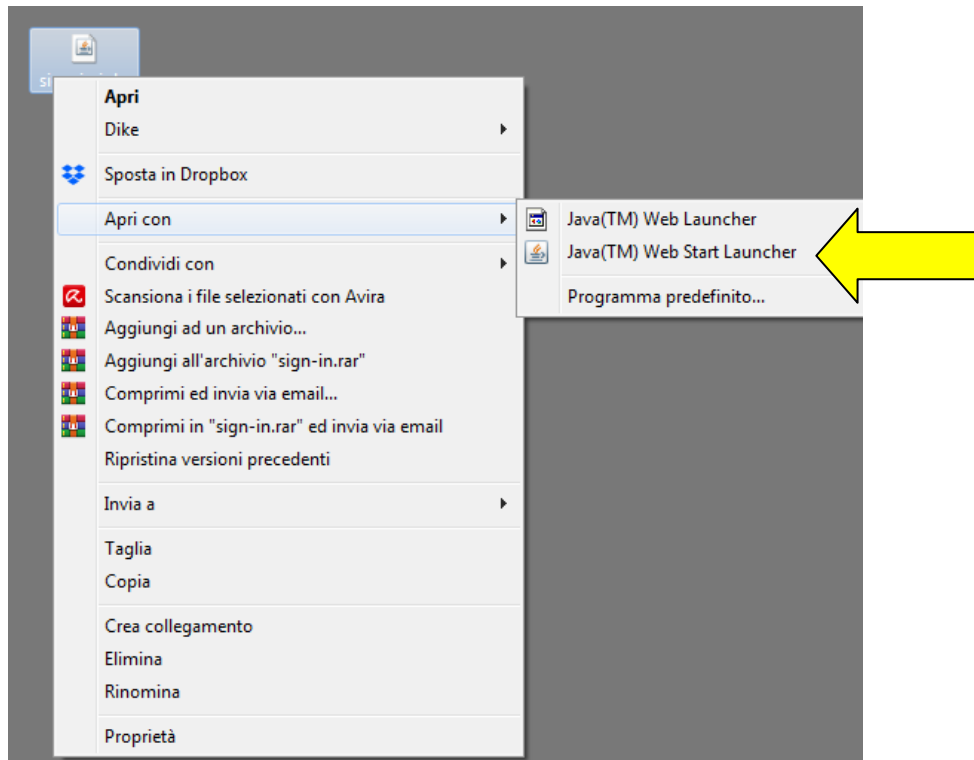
si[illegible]

Apri
Dike
Sposta in Dropbox
Apri con
Condividi con
Scansiona i file selezionati con Avira
Aggiungi ad un archivio...
Aggiungi all'archivio "sign-in.rar"
Comprimi ed invia via email...
Comprimi in "sign-in.rar" ed invia via email
Ripristina versioni precedenti
Invia a
Taglia
Copia
Crea collegamento
Elimina
Rinomina
Proprietà

Java(TM) Web Launcher
Java(TM) Web Start Launcher
Programma predefinito...